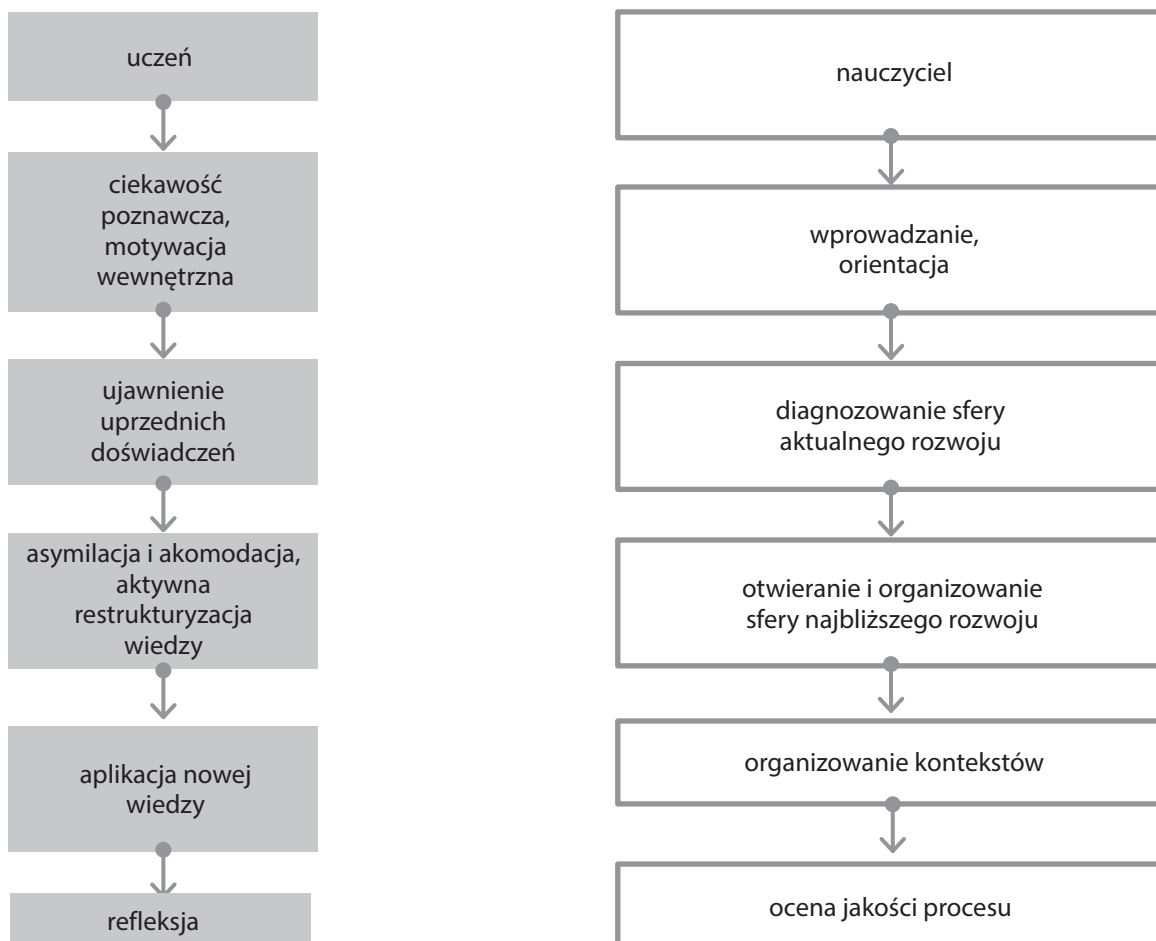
uczeń

ciekawość poznawcza, motywacja wewnętrzna

ujawnienie uprzednich doświadczeń

asymilacja i akomodacja, aktywna restrukturyzacja wiedzy

aplikacja nowej wiedzy

refleksja

nauczyciel

wprowadzanie, orientacja

diagnozowanie sfery aktualnego rozwoju

otwieranie i organizowanie sfery najbliższego rozwoju

organizowanie kontekstów

ocena jakości procesu